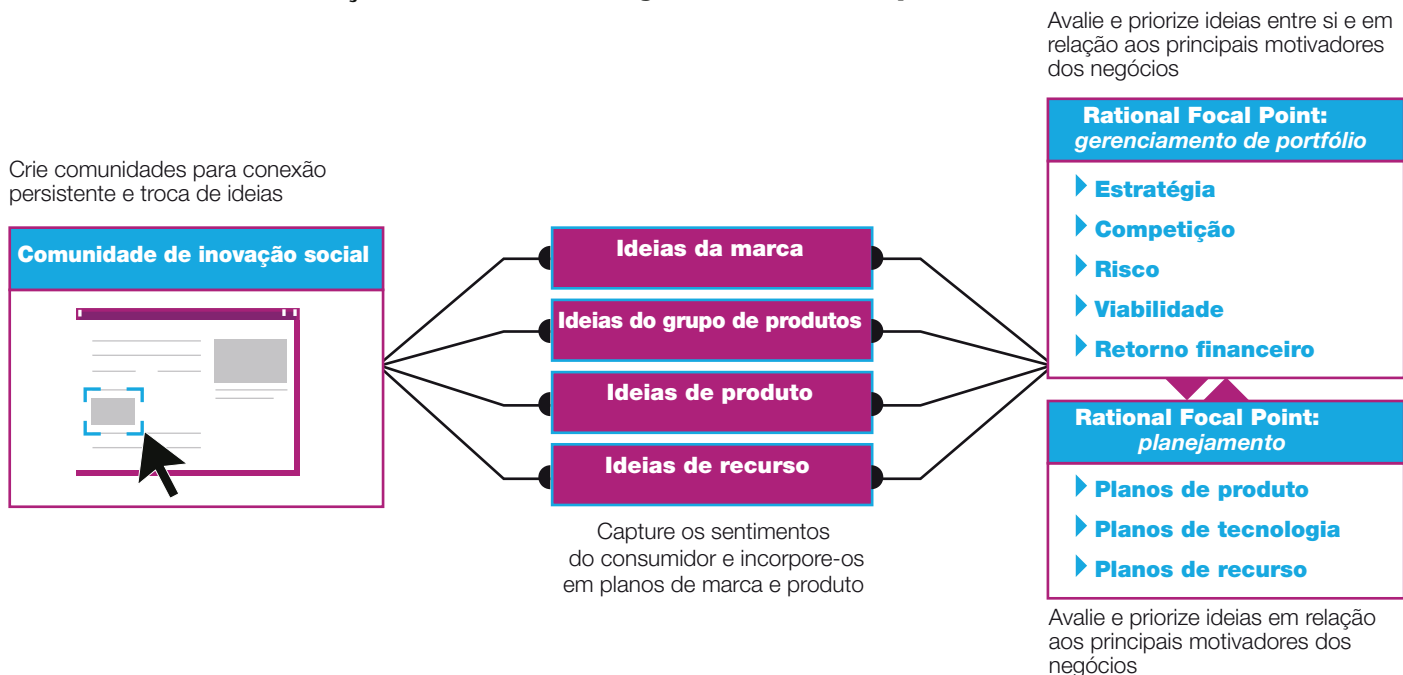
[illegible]

Avalie e priorize ideias entre si e em relação aos principais motivadores dos negócios

Rational Focal Point: *gerenciamento de portfólio*

Estratégia

Competição

Risco

Viabilidade

Retorno financeiro

Crie comunidades para conexão persistente e troca de ideias

Comunidade de inovação social

Ideias da marca

Ideias do grupo de produtos

Ideias de produto

Ideias de recurso

Capture os sentimentos do consumidor e incorpore-os em planos de marca e produto

Rational Focal Point: *planejamento*

Planos de produto

Planos de tecnologia

Planos de recurso

Avalie e priorize ideias em relação aos principais motivadores dos negócios